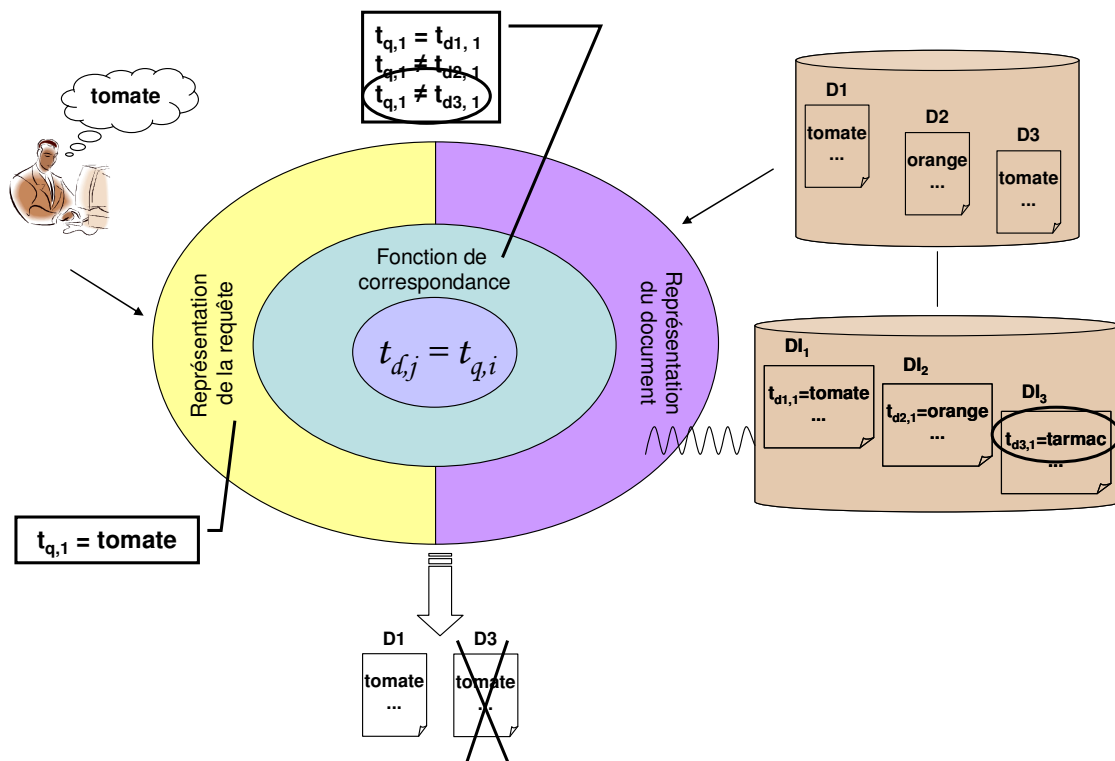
$t_{q,1} = t_{d1,1}$
$t_{q,1} \neq t_{d2,1}$
$t_{q,1} \neq t_{d3,1}$

tomate

D1
tomate
...

D2
orange
...

D3
tomate
...

Fonction de correspondance

$t_{d,j} = t_{q,i}$

Représentation de la requête

Représentation du document

$DI_1$
$t_{d1,1}$=tomate
...

$DI_2$
$t_{d2,1}$=orange
...

$DI_3$
$t_{d3,1}$=tarmac
...

$t_{q,1}$ = tomate

D1
tomate
...

D3
tomate
...